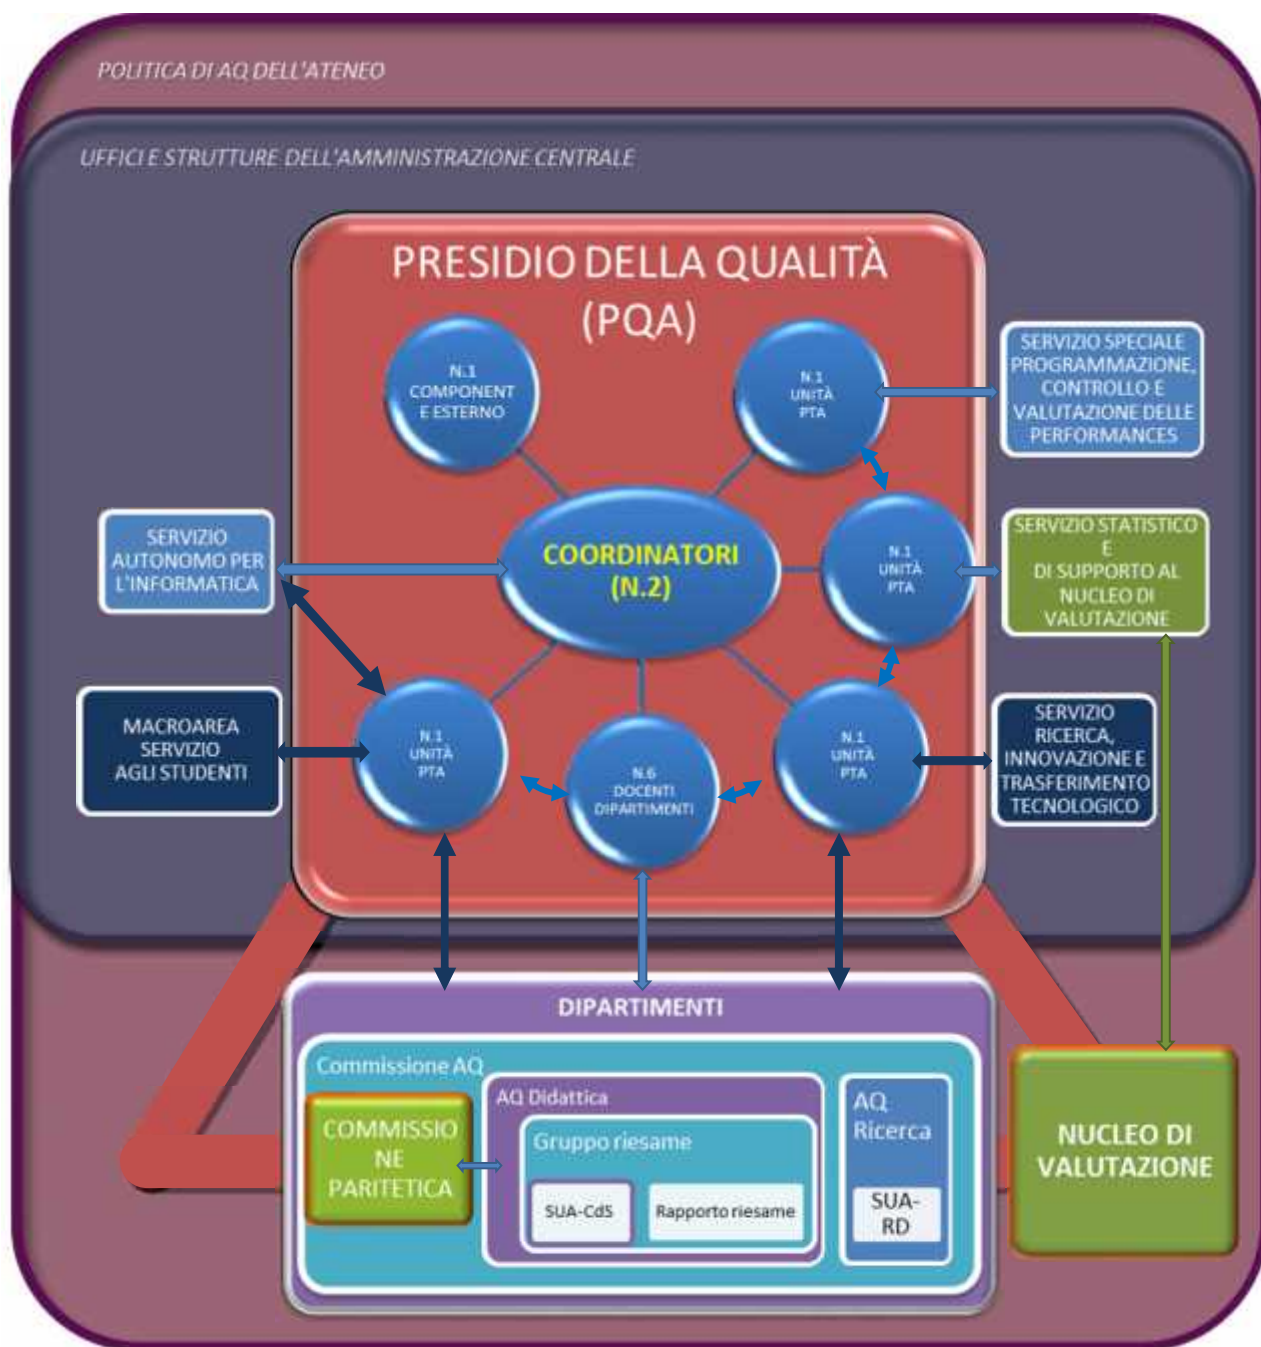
POLITICA DI AQ DELL'ATENEO

UFFICI E STRUTTURE DELL'AMMINISTRAZIONE CENTRALE

PRESIDIO DELLA QUALITÀ (PQA)

N.1 COMPONENT E ESTERNO

N.1 UNITÀ PTA

SERVIZIO SPECIALE PROGRAMMAZIONE, CONTROLLO E VALUTAZIONE DELLE PERFORMANCES

SERVIZIO AUTONOMO PER L'INFORMATICA

COORDINATORI (N.2)

N.1 UNITÀ PTA

SERVIZIO STATISTICO E DI SUPPORTO AL NUCLEO DI VALUTAZIONE

MACROAREA SERVIZIO AGLI STUDENTI

N.1 UNITÀ PTA

N.6 DOCENTI DIPARTIMENTI

N.1 UNITÀ PTA

SERVIZIO RICERCA, INNOVAZIONE E TRASFERIMENTO TECNOLOGICO

DIPARTIMENTI

Commissione AQ

COMMISSIONE PARITETICA

AQ Didattica

Gruppo riesame

SUA-CdS

Rapporto riesame

AQ Ricerca

SUA-RD

NUCLEO DI VALUTAZIONE